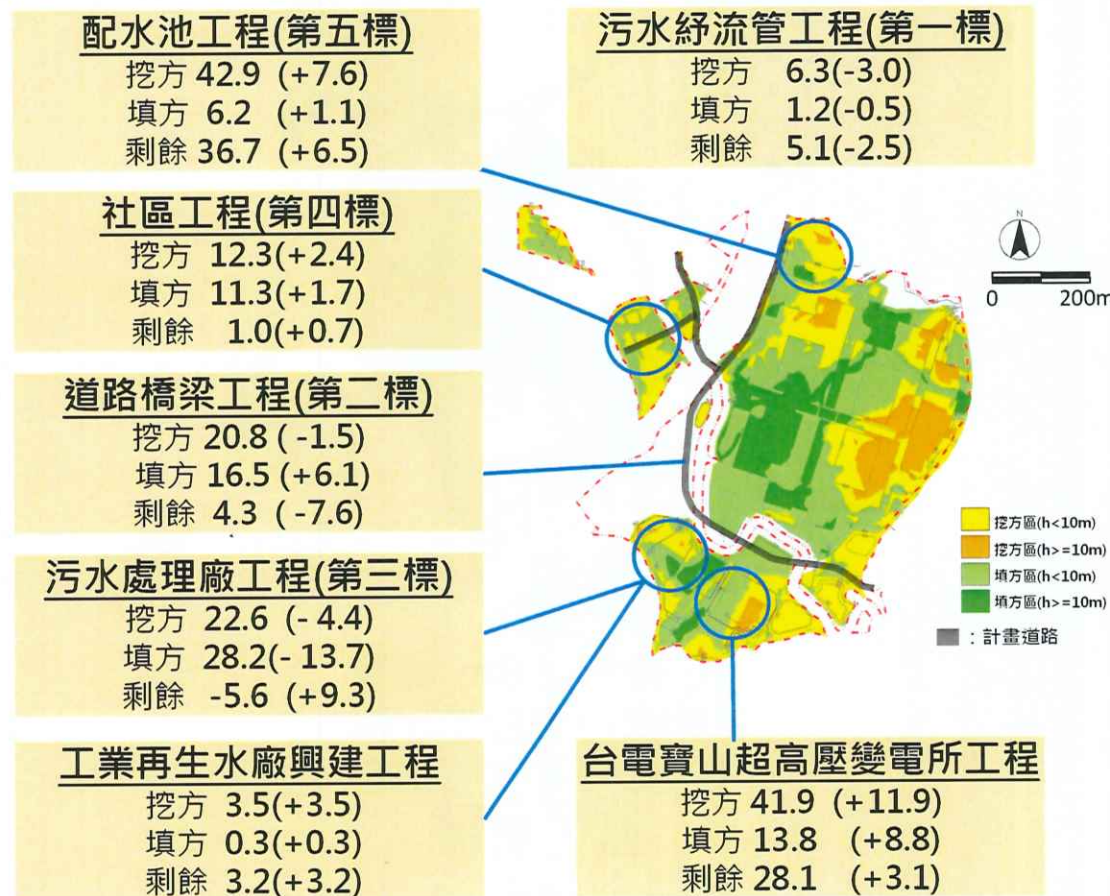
配水池工程(第五標)
挖方 42.9 (+7.6)
填方 6.2 (+1.1)
剩餘 36.7 (+6.5)

污水紓流管工程(第一標)
挖方 6.3(-3.0)
填方 1.2(-0.5)
剩餘 5.1(-2.5)

社區工程(第四標)
挖方 12.3(+2.4)
填方 11.3(+1.7)
剩餘 1.0(+0.7)

N
0 200m

道路橋梁工程(第二標)
挖方 20.8 ( -1.5)
填方 16.5 (+6.1)
剩餘 4.3 ( -7.6)

挖方區(h<10m)
挖方區(h>=10m)
填方區(h<10m)
填方區(h>=10m)
：計畫道路

污水處理廠工程(第三標)
挖方 22.6 (- 4.4)
填方 28.2(- 13.7)
剩餘 -5.6 (+9.3)

工業再生水廠興建工程
挖方 3.5(+3.5)
填方 0.3(+0.3)
剩餘 3.2(+3.2)

台電寶山超高壓變電所工程
挖方 41.9 (+11.9)
填方 13.8 (+8.8)
剩餘 28.1 (+3.1)